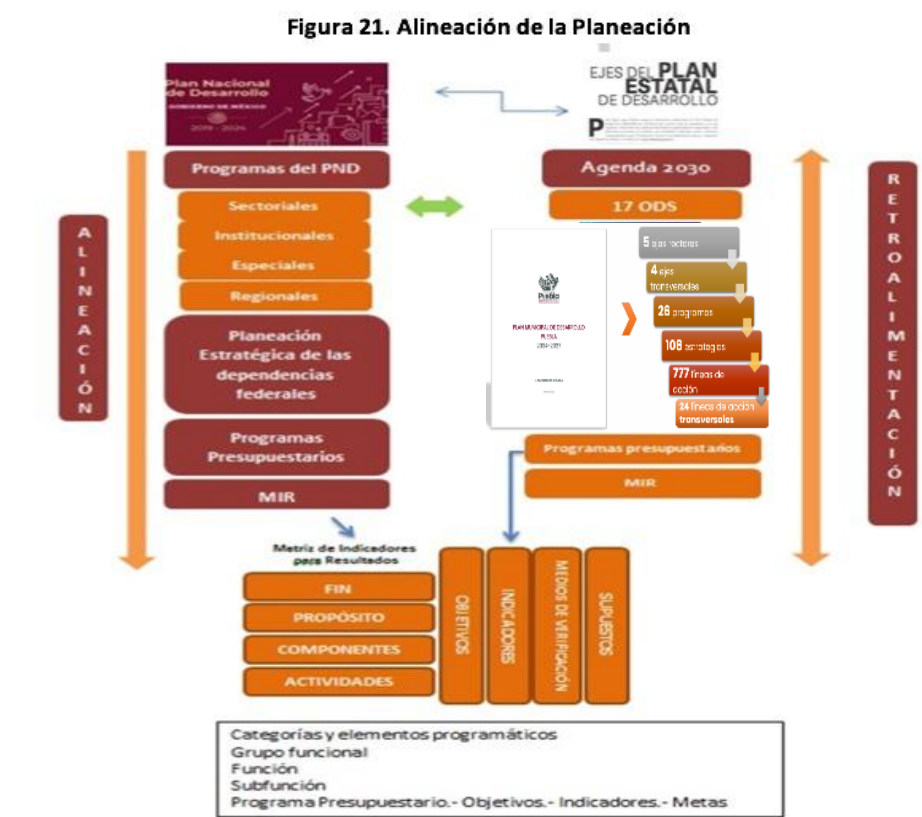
Figura 21. Alineación de la Planeación

Plan Nacional de Desarrollo
GOBIERNO DE MÉXICO
2019 - 2024

EJES DEL PLAN ESTATAL DE DESARROLLO

Programas del PND
Sectoriales
Institucionales
Especiales
Regionales
Planeación Estratégica de las dependencias federales
Programas Presupuestarios
MIR

Agenda 2030
17 ODS

Puebla
PLAN MUNICIPAL DE DESARROLLO
PUEBLA
2021 - 2024

5 ejes rectores
4 ejes transversales
26 programas
108 estrategias
777 líneas de acción
24 líneas de acción transversales

Programas presupuestarios
MIR

A L I N E A C I Ó N

R E T R O A L I M E N T A C I Ó N

Matriz de Indicadores para Resultados
FIN
PROPÓSITO
COMPONENTES
ACTIVIDADES
OBJETIVOS
INDICADORES
MEDIOS DE VERIFICACIÓN
SUPUESTOS

Categorías y elementos programáticos
Grupo funcional
Función
Subfunción
Programa Presupuestario.- Objetivos.- Indicadores.- Metas